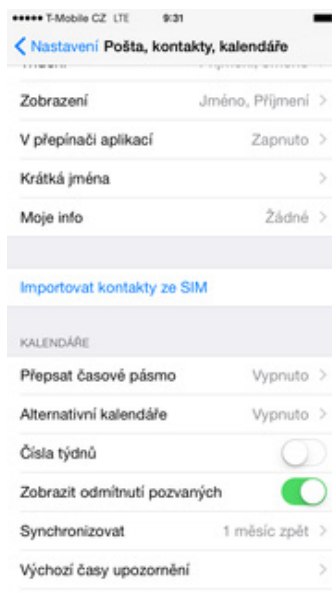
●●●●● T-Mobile CZ LTE 9:31

< Nastavení Pošta, kontakty, kalendáře

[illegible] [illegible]

Zobrazení Jméno, Příjmení >

V přepínači aplikací Zapnuto >

Krátká jména >

Moje info Žádné >

Importovat kontakty ze SIM

KALENDÁŘE

Přepsat časové pásmo Vypnuto >

Alternativní kalendáře Vypnuto >

Čísla týdnů

Zobrazit odmítnutí pozvaných

Synchronizovat 1 měsíc zpět >

Výchozí časy upozornění >